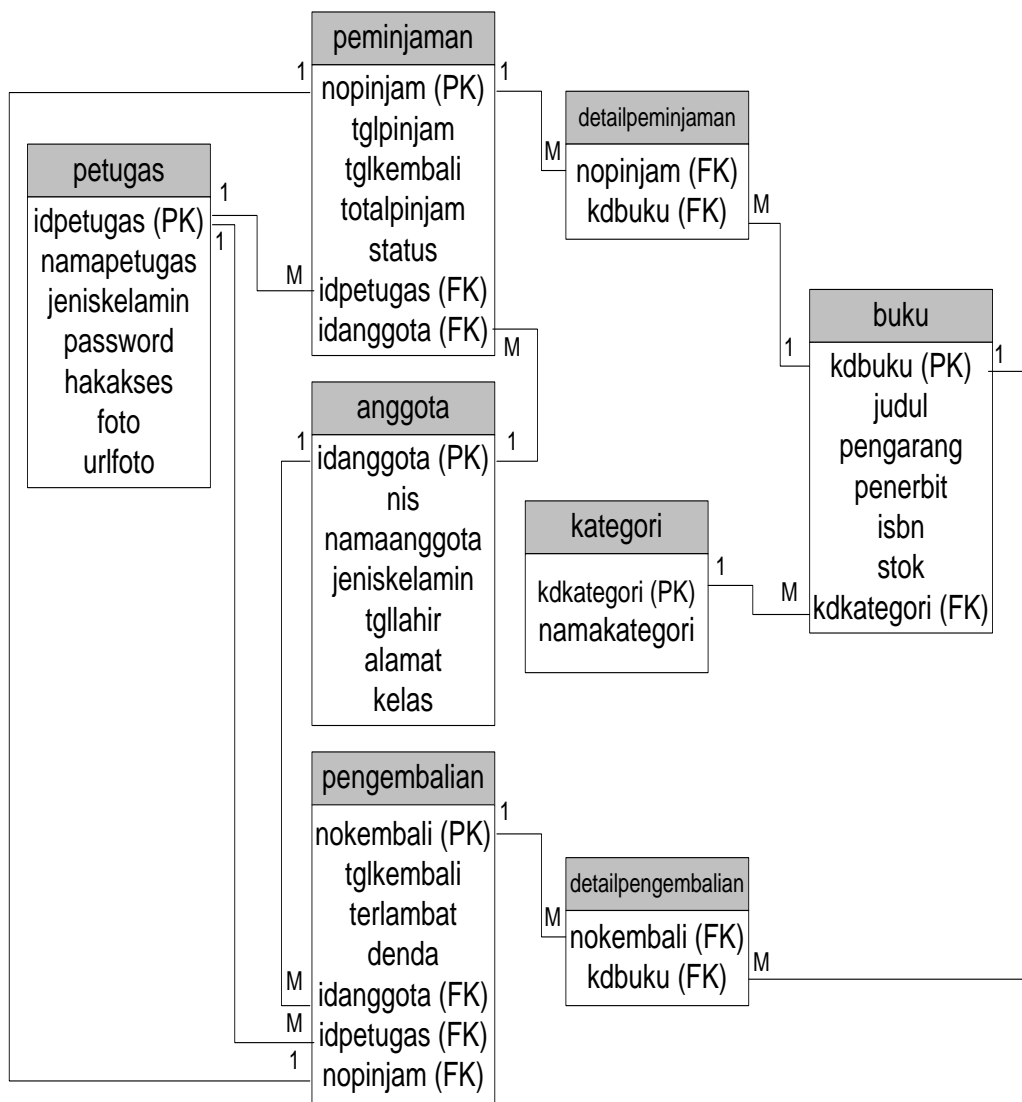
peminjaman
nopinjam (PK)
tglpinjam
tglkembali
totalpinjam
status
idpetugas (FK)
idanggota (FK)

1
1
M

detailpeminjaman
nopinjam (FK)
kdbuku (FK)

M

petugas
idpetugas (PK)
namapetugas
jeniskelamin
password
hakakses
foto
urlfoto

1
1
M

buku
kdbuku (PK)
judul
pengarang
penerbit
isbn
stok
kdkategori (FK)

1
1

anggota
idanggota (PK)
nis
namaanggota
jeniskelamin
tgllahir
alamat
kelas

1
1
M

kategori
kdkategori (PK)
namakategori

1
M

pengembalian
nokembali (PK)
tglkembali
terlambat
denda
idanggota (FK)
idpetugas (FK)
nopinjam (FK)

1
M
M
1

detailpengembalian
nokembali (FK)
kdbuku (FK)

M
M